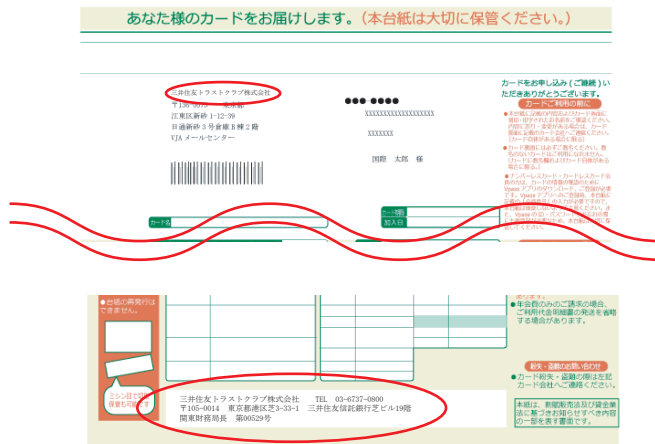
あなた様のカードをお届けします。（本台紙は大切に保管ください。）

三井住友トラストクラブ株式会社
〒136-0075 東京都
江東区新砂 1-12-39
日通新砂３号倉庫Ｂ棟２階
VJA メールセンター

●●●-●●●●

XXXXXXXXXXXXXXXXXX

XXXXXXX

国際　太郎　様

カードをお申し込み（ご継続）いただきありがとうございます。

カードご利用の前に

カード名

カード種類
加入日

三井住友トラストクラブ株式会社　TEL　03-6737-0800
〒105-0014　東京都港区芝3-33-1　三井住友信託銀行芝ビル19階
関東財務局長　第00529号

紛失・盗難のお問い合わせ
カード紛失・盗難の際は上記カード会社へご連絡ください。

本紙は、割賦販売法及び資金決済法に基づきお知らせすべき内容の一部を表示する書面です。

年会費のみのご請求の場合、ご利用代金明細書の発送を省略する場合があります。